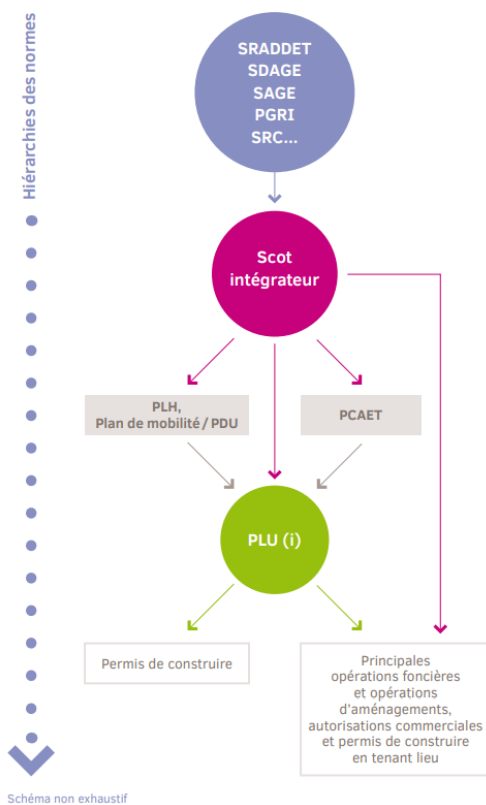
Hiérarchies des normes

SRADDET
SDAGE
SAGE
PGRI
SRC...

Scot intégrateur

PLH,
Plan de mobilité / PDU

PCAET

PLU (i)

Permis de construire

Principales opérations foncières et opérations d'aménagements, autorisations commerciales et permis de construire en tenant lieu

Schéma non exhaustif